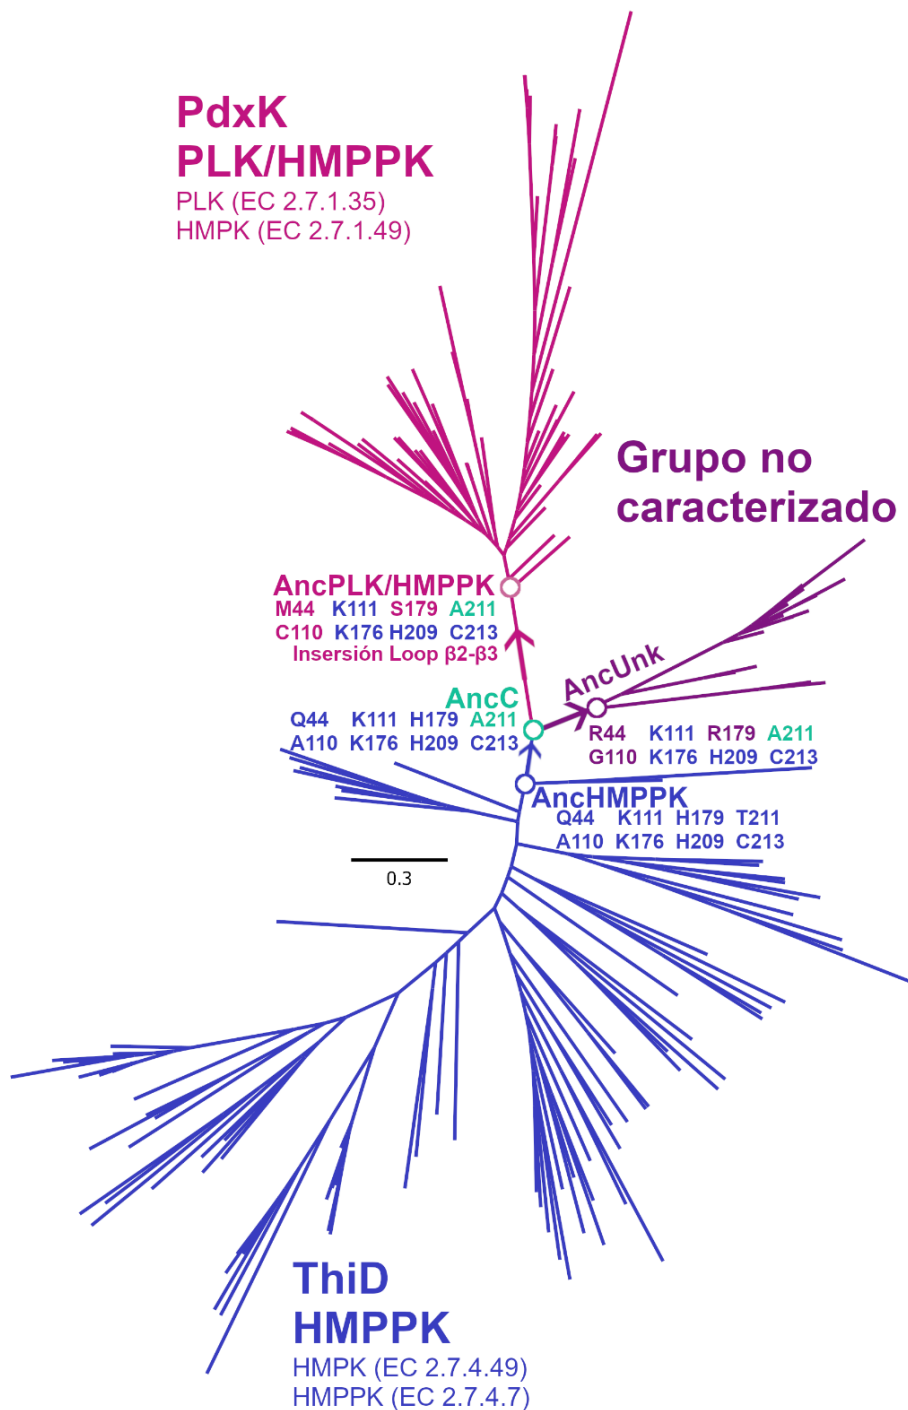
PdxK
PLK/HMPPK
PLK (EC 2.7.1.35)
HMPK (EC 2.7.1.49)

Grupo no caracterizado

AncPLK/HMPPK
M44 K111 S179 A211
C110 K176 H209 C213
Insersión Loop β2-β3

AncC
Q44 K111 H179 A211
A110 K176 H209 C213

AncUnk
R44 K111 R179 A211
G110 K176 H209 C213

AncHMPPK
Q44 K111 H179 T211
A110 K176 H209 C213

0.3

ThiD
HMPPK
HMPK (EC 2.7.4.49)
HMPPK (EC 2.7.4.7)